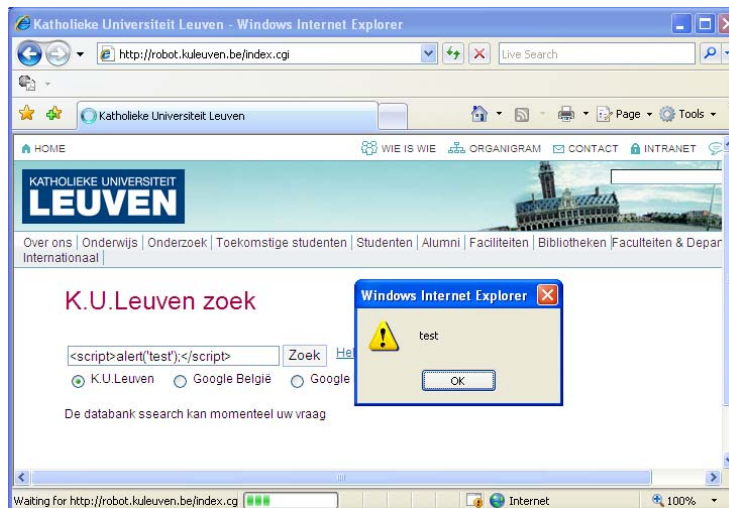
Katholieke Universiteit Leuven - Windows Internet Explorer

http://robot.kuleuven.be/index.cgi

Live Search

Katholieke Universiteit Leuven

Page ▾ Tools ▾

HOME

WIE IS WIE ORGANIGRAM CONTACT INTRANET

KATHOLIEKE UNIVERSITEIT
LEUVEN

Over ons | Onderwijs | Onderzoek | Toekomstige studenten | Studenten | Alumni | Faciliteiten | Bibliotheken | Faculteiten & Depar
Internationaal |

K.U.Leuven zoek

<script>alert('test');</script> Zoek Hel

K.U.Leuven Google België Google

De databank ssearch kan momenteel uw vraag

Windows Internet Explorer

test

OK

Waiting for http://robot.kuleuven.be/index.cg

Internet

100%